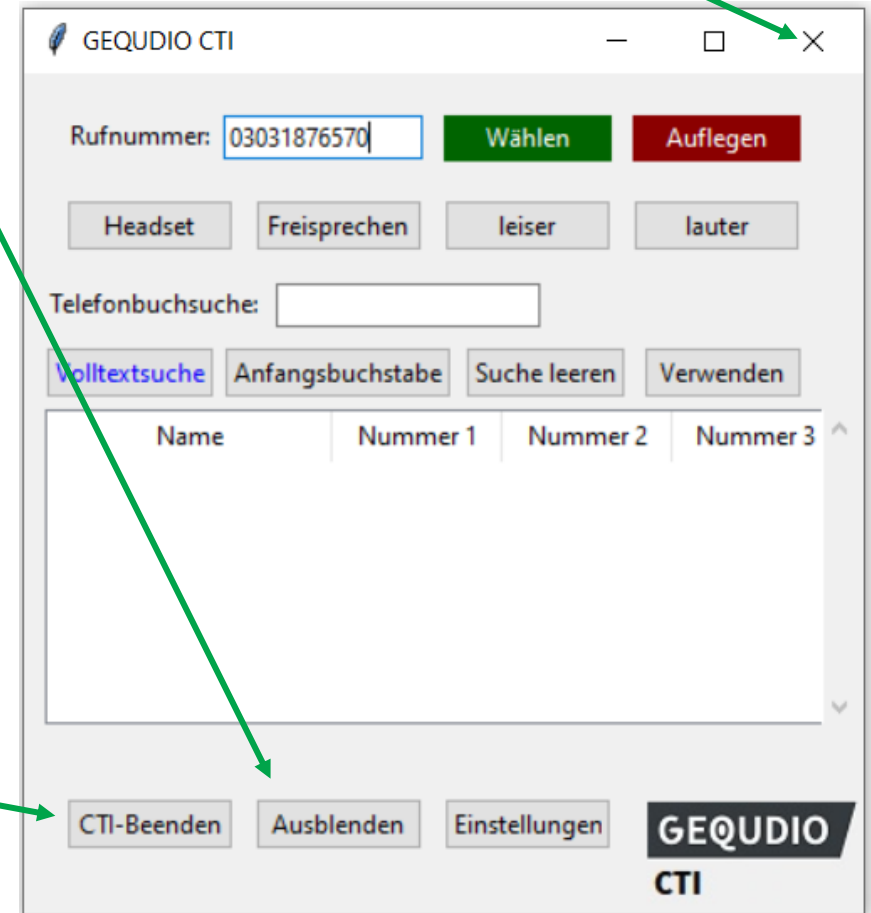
GEQUDIO CTI

Rufnummer: 03031876570 Wählen Auflegen

Headset Freisprechen leiser lauter

Telefonbuchsuche:

Volltextsuche Anfangsbuchstabe Suche leeren Verwenden

| Name | Nummer 1 | Nummer 2 | Nummer 3 |
|---|---|---|---|

CTI-Beenden Ausblenden Einstellungen

GEQUDIO CTI